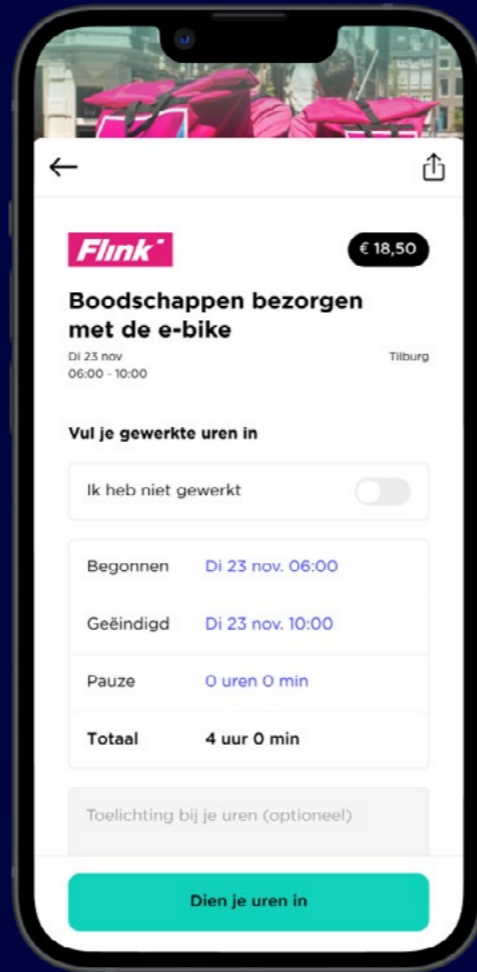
Flink

€ 18,50

Boodschappen bezorgen met de e-bike

Di 23 nov
06:00 - 10:00

Tilburg

Vul je gewerkte uren in

Ik heb niet gewerkt

| | |
|---|---|
| Begonnen | Di 23 nov. 06:00 |
| Geëindigd | Di 23 nov. 10:00 |
| Pauze | 0 uren 0 min |
| Totaal | 4 uur 0 min |

Toelichting bij je uren (optioneel)

Dien je uren in